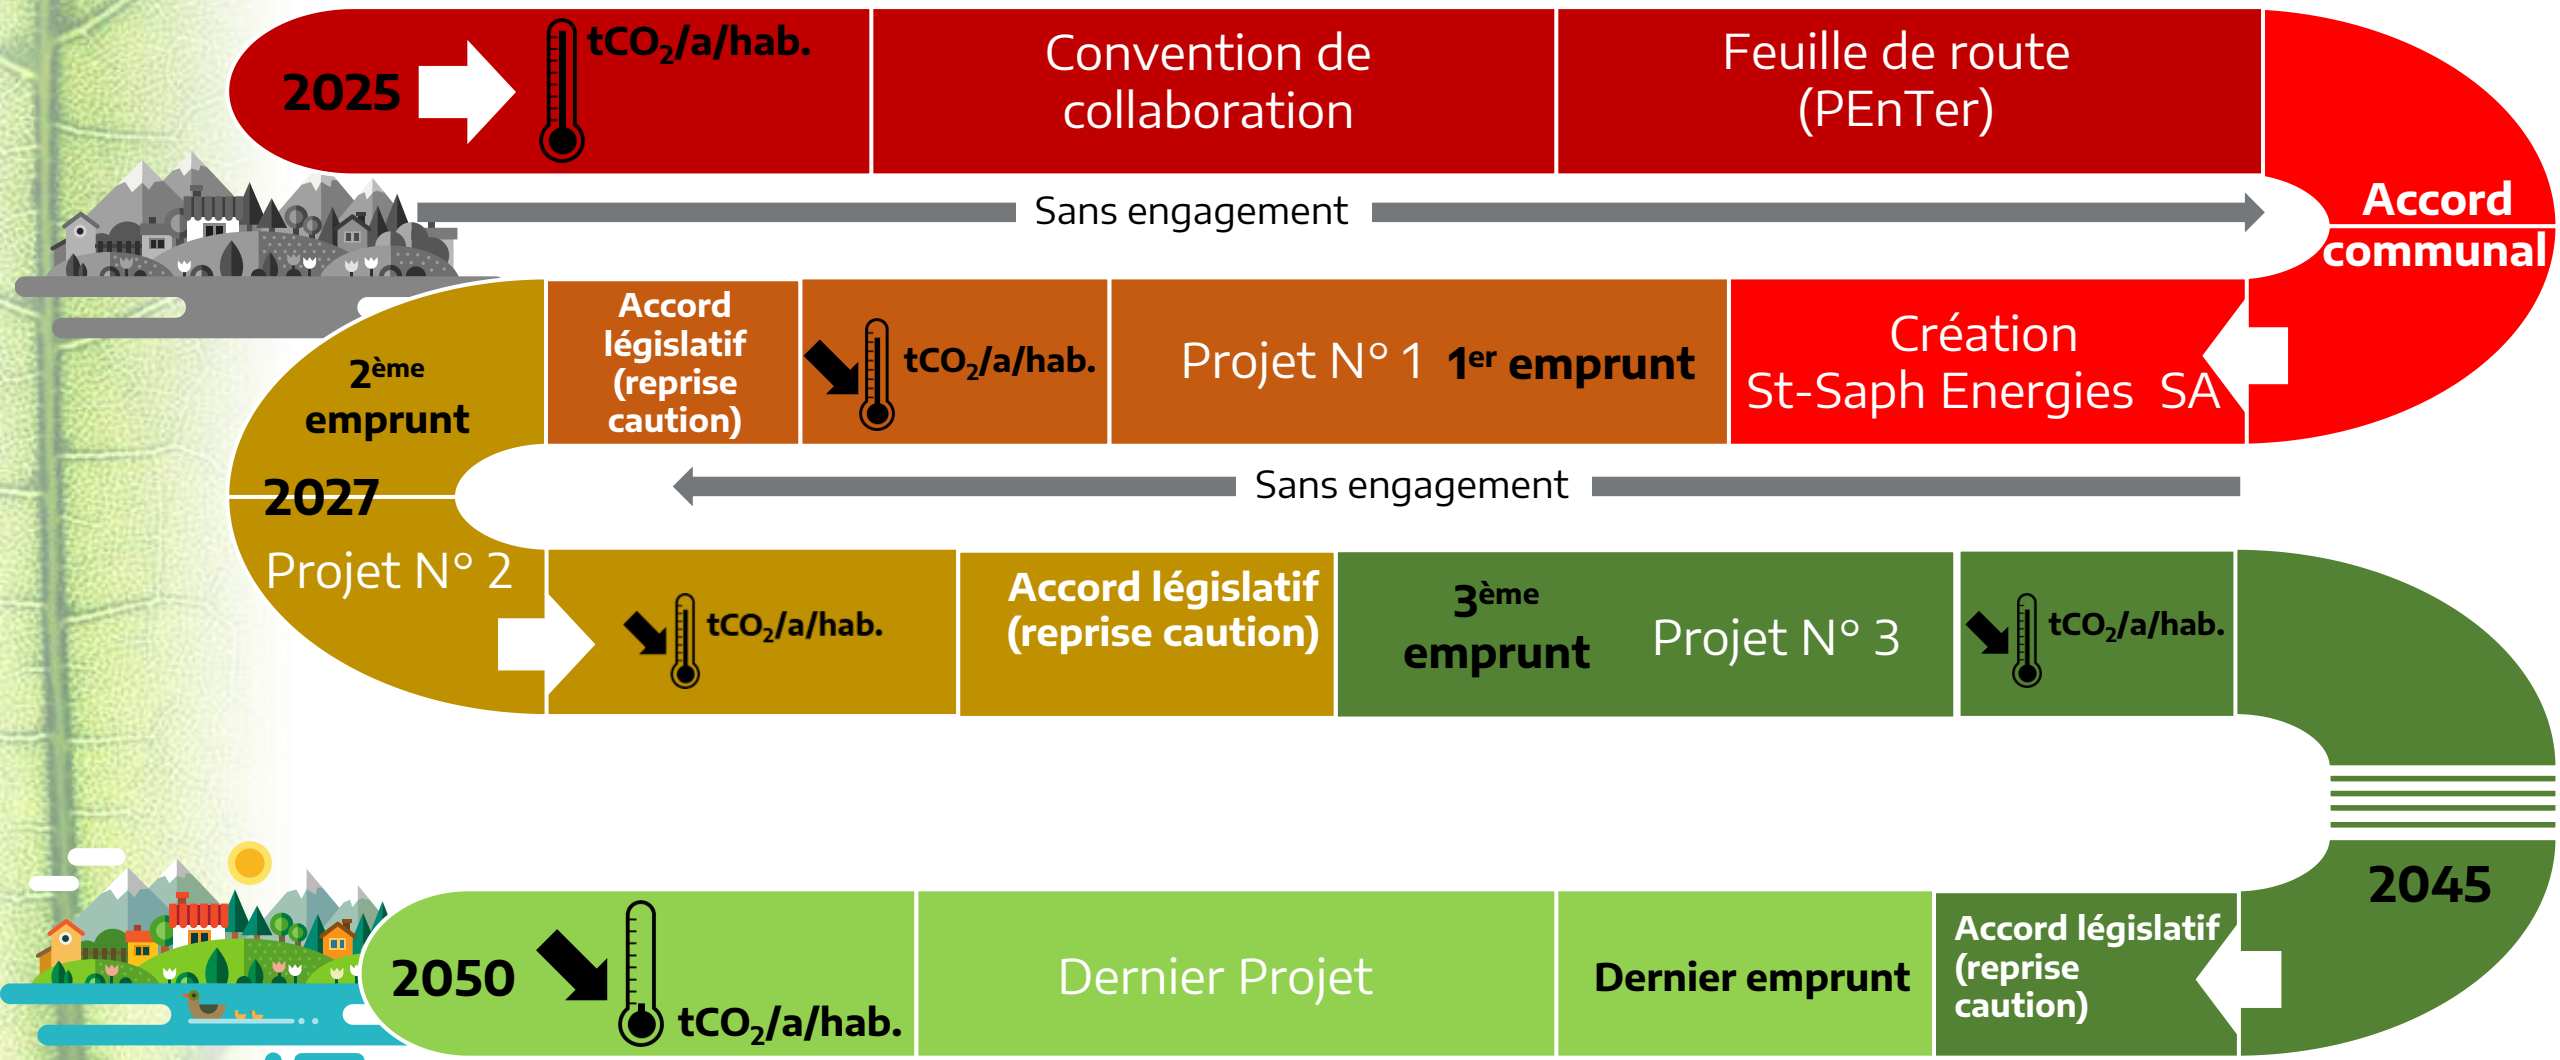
2025 $tCO_2$/a/hab.

Convention de collaboration

Feuille de route (PEnTer)

Accord communal

Sans engagement

Création St-Saph Energies SA

Projet N° 1 1$^{er}$ emprunt

$tCO_2$/a/hab.

Accord législatif (reprise caution)

2$^{ème}$ emprunt

Sans engagement

2027

Projet N° 2

$tCO_2$/a/hab.

Accord législatif (reprise caution)

3$^{ème}$ emprunt

Projet N° 3

$tCO_2$/a/hab.

2045

Accord législatif (reprise caution)

Dernier emprunt

Dernier Projet

2050 $tCO_2$/a/hab.